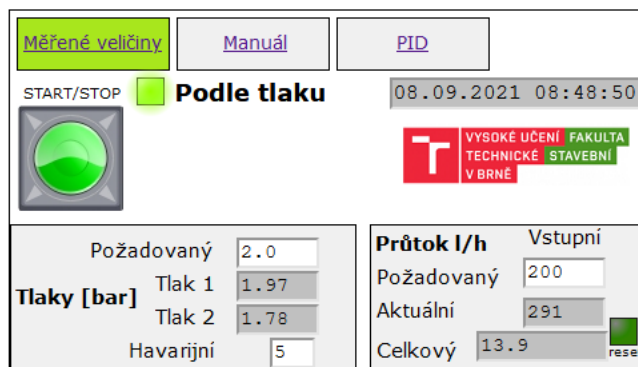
Měřené veličiny
Manuál
PID

START/STOP
Podle tlaku
08.09.2021 08:48:50

VYSOKÉ UČENÍ TECHNICKÉ V BRNĚ
FAKULTA STAVEBNÍ

Požadovaný 2.0
Tlaky [bar]
Tlak 1 1.97
Tlak 2 1.78
Havarijní 5

Průtok l/h
Vstupní
Požadovaný 200
Aktuální 291
Celkový 13.9
rese